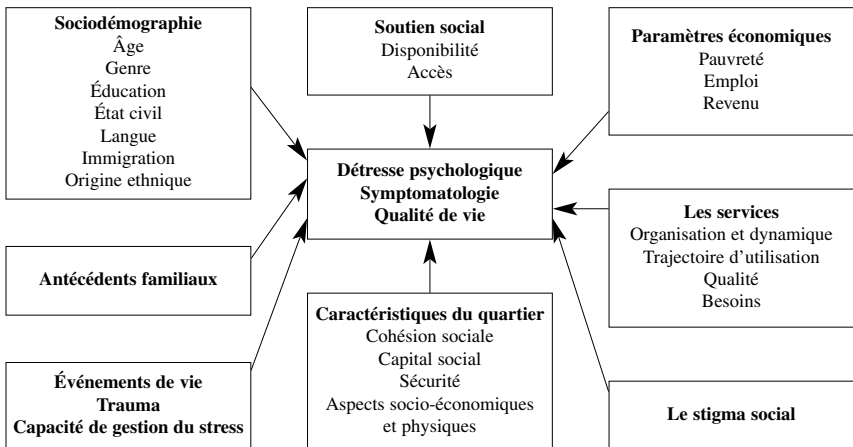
**Sociodémographie**
Âge
Genre
Éducation
État civil
Langue
Immigration
Origine ethnique

**Soutien social**
Disponibilité
Accès

**Paramètres économiques**
Pauvreté
Emploi
Revenu

**Détresse psychologique**
**Symptomatologie**
**Qualité de vie**

**Les services**
Organisation et dynamique
Trajectoire d'utilisation
Qualité
Besoins

**Antécédents familiaux**

**Caractéristiques du quartier**
Cohésion sociale
Capital social
Sécurité
Aspects socio-économiques et physiques

**Événements de vie**
**Trauma**
**Capacité de gestion du stress**

**Le stigma social**